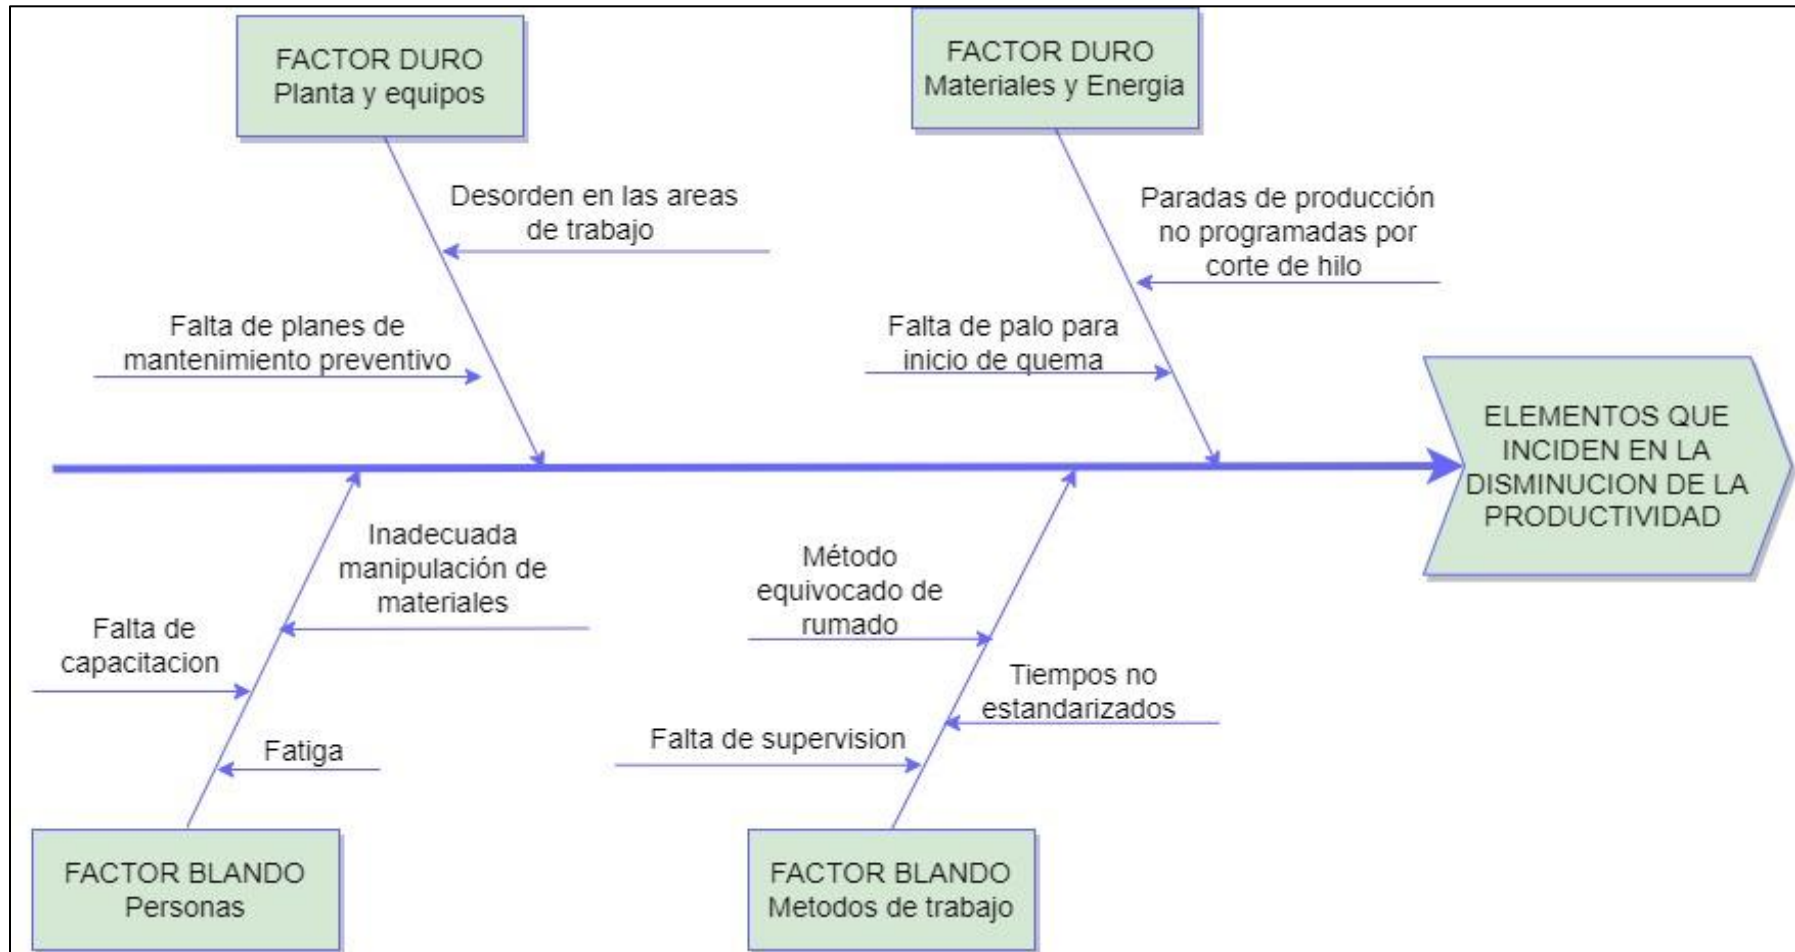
FACTOR DURO
Planta y equipos

FACTOR DURO
Materiales y Energia

Desorden en las areas de trabajo

Falta de planes de mantenimiento preventivo

Paradas de producción no programadas por corte de hilo

Falta de palo para inicio de quema

ELEMENTOS QUE INCIDEN EN LA DISMINUCION DE LA PRODUCTIVIDAD

Inadecuada manipulación de materiales

Falta de capacitacion

Fatiga

Método equivocado de rumado

Tiempos no estandarizados

Falta de supervision

FACTOR BLANDO
Personas

FACTOR BLANDO
Metodos de trabajo